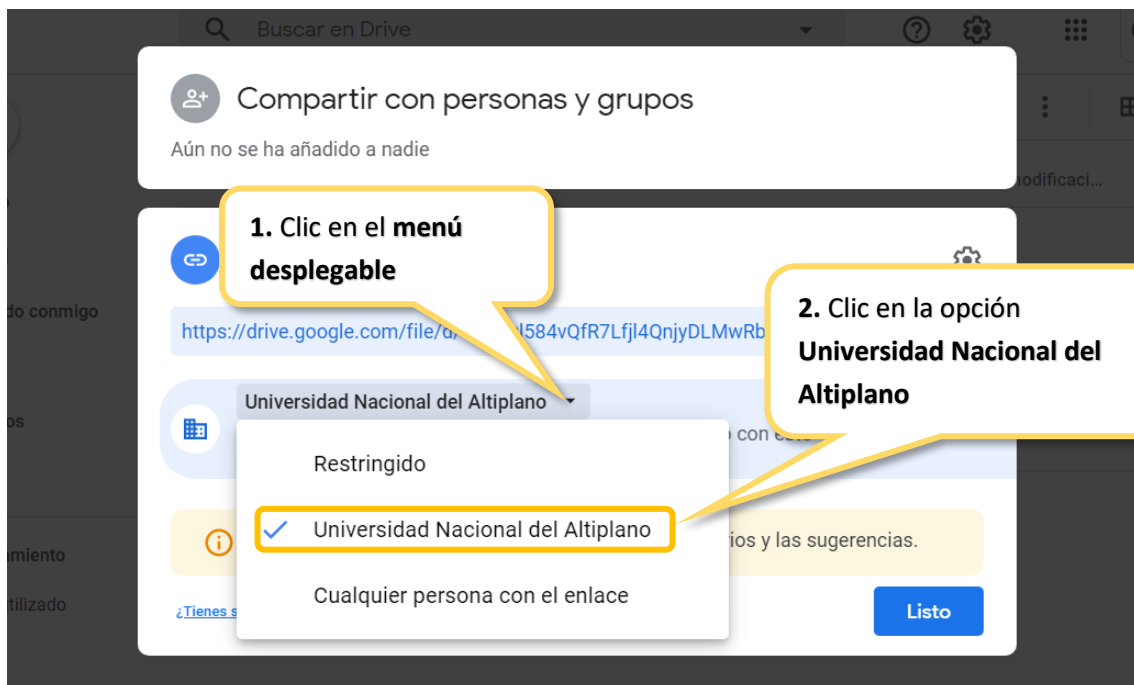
Buscar en Drive

Compartir con personas y grupos

Aún no se ha añadido a nadie

odificaci...

1. Clic en el menú desplegable

do conmigo

https://drive.google.com/file/d/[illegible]l584vQfR7Lfjl4QnjyDLMwRb

2. Clic en la opción Universidad Nacional del Altiplano

Universidad Nacional del Altiplano

os

o con est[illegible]

Restringido

Universidad Nacional del Altiplano

ios y las sugerencias.

miento

tilizado

¿Tienes s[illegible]

Cualquier persona con el enlace

Listo